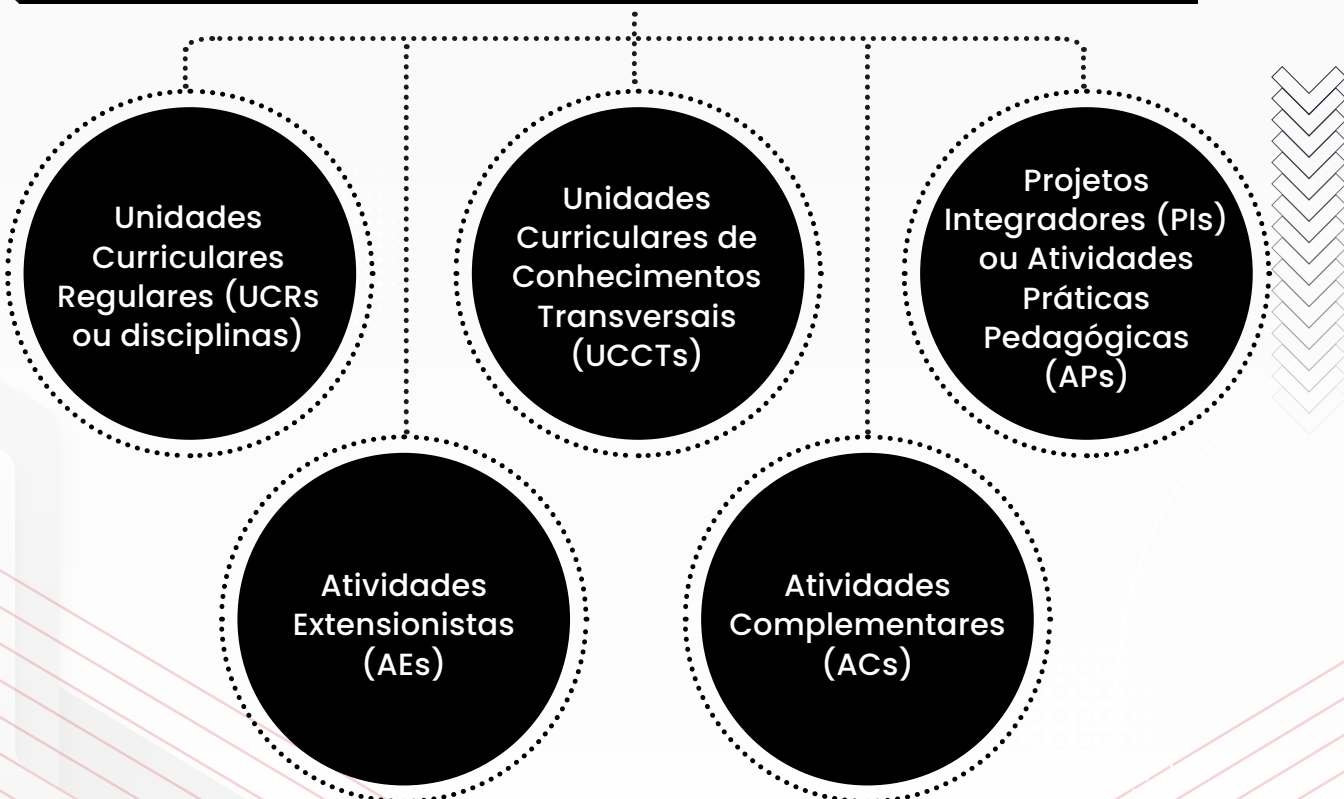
Unidades Curriculares Regulares (UCRs ou disciplinas)

Unidades Curriculares de Conhecimentos Transversais (UCCTs)

Projetos Integradores (PIs) ou Atividades Práticas Pedagógicas (APs)

Atividades Extensionistas (AEs)

Atividades Complementares (ACs)